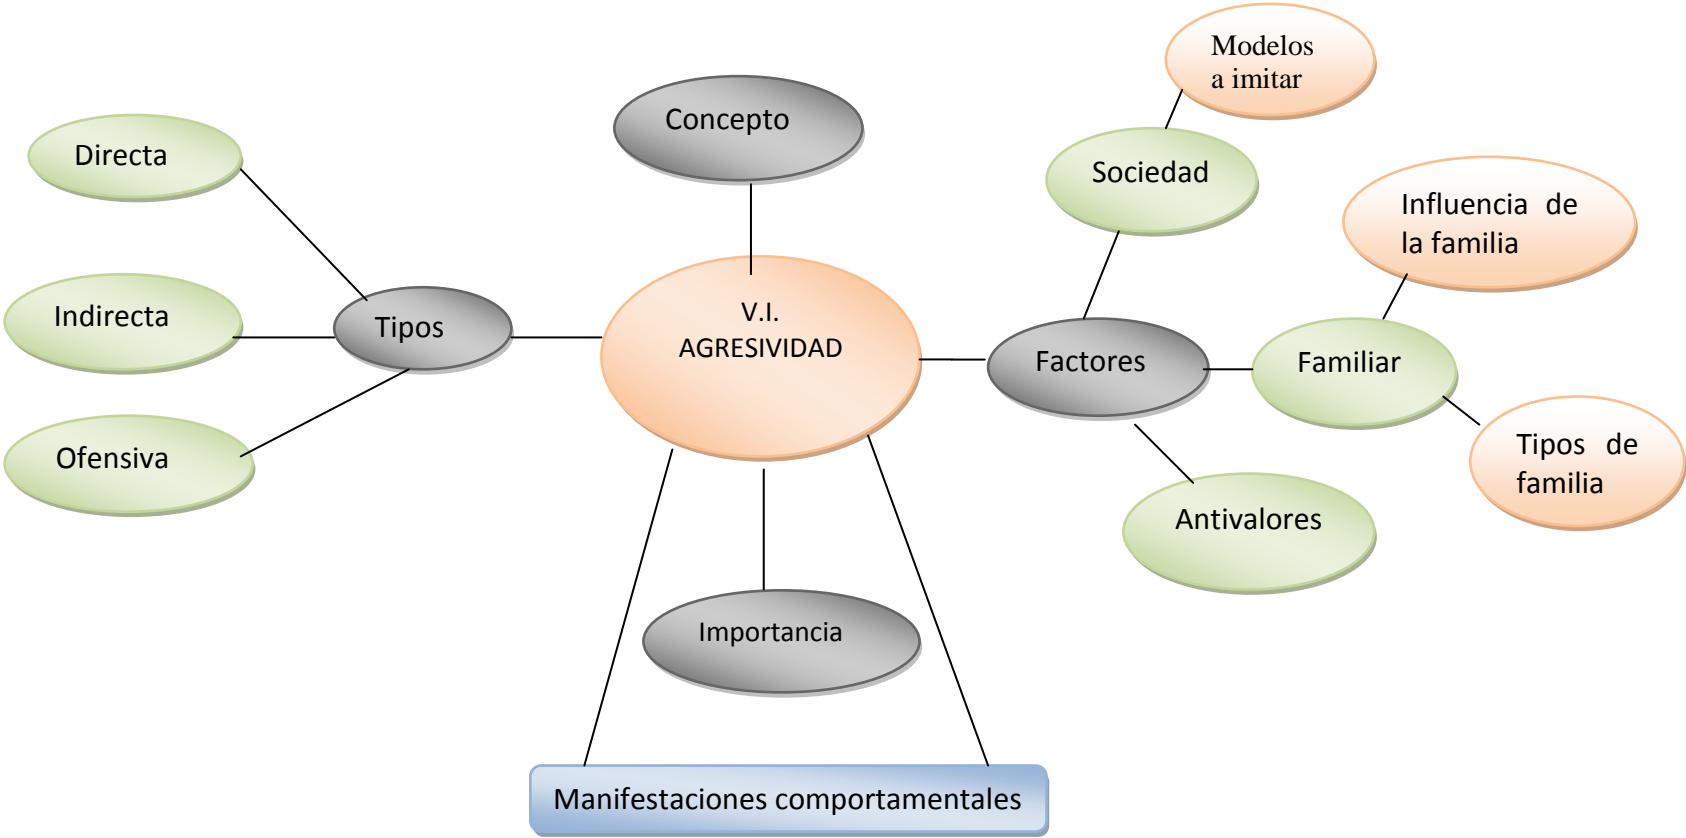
Concepto

Modelos a imitar

Directa

Sociedad

Influencia de la familia

Indirecta

Tipos

V.I. AGRESIVIDAD

Factores

Familiar

Ofensiva

Tipos de familia

Antivalores

Importancia

Manifestaciones comportamentales